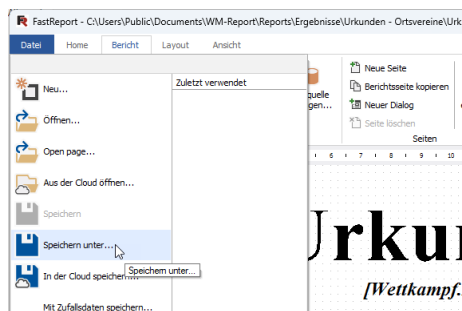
FastReport - C:\Users\Public\Documents\WM-Report\Reports\Ergebnisse\Urkunden - Ortsvereine\Urk

Datei Home Bericht Layout Ansicht

Neu...
Öffnen...
Open page...
Aus der Cloud öffnen...
Speichern
Speichern unter...
In der Cloud speichern...
Speichern unter...
Mit Zufallsdaten speichern...

Zuletzt verwendet

quelle
gen...

Neue Seite
Berichtsseite kopieren
Neuer Dialog
Seite löschen
Seiten

8 9 10

Urkun

[Wettkampf.